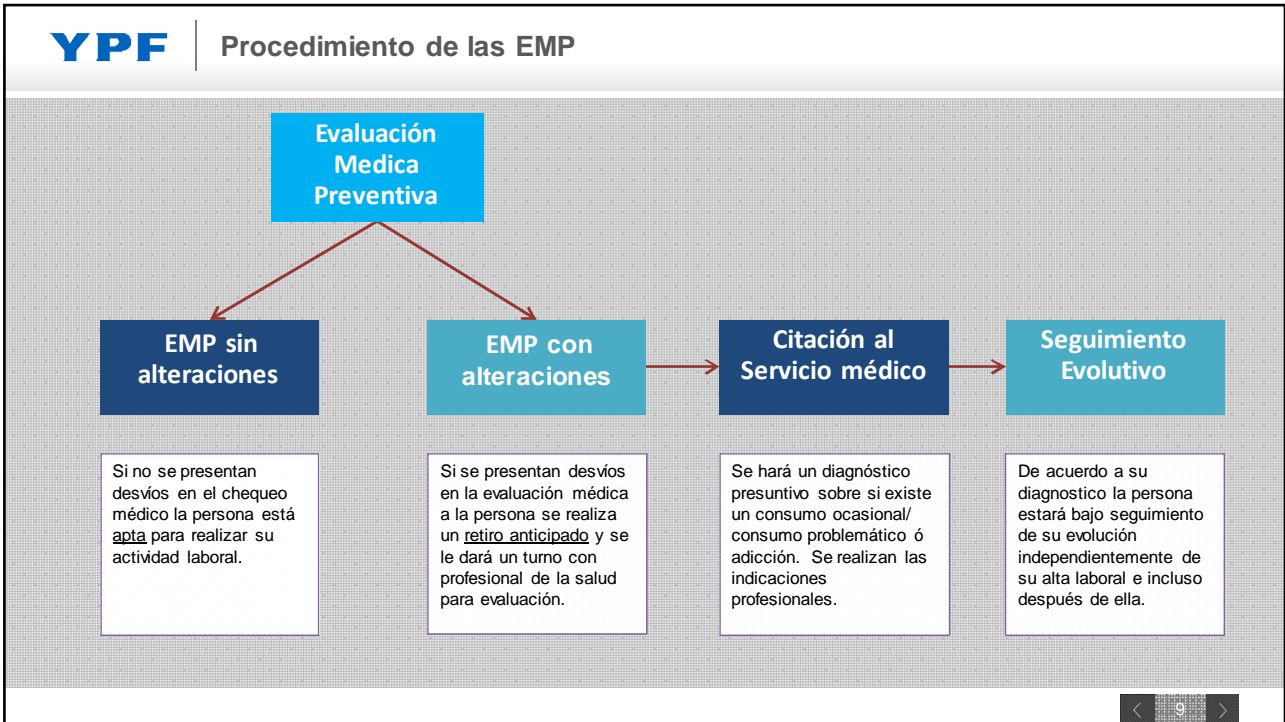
YPF

Procedimiento de las EMP

Evaluación Medica Preventiva

EMP sin alteraciones

EMP con alteraciones

Citación al Servicio médico

Seguimiento Evolutivo

Si no se presentan desvíos en el chequeo médico la persona está apta para realizar su actividad laboral.

Si se presentan desvíos en la evaluación médica a la persona se realiza un retiro anticipado y se le dará un turno con profesional de la salud para evaluación.

Se hará un diagnóstico presuntivo sobre si existe un consumo ocasional/ consumo problemático ó adicción. Se realizan las indicaciones profesionales.

De acuerdo a su diagnostico la persona estará bajo seguimiento de su evolución independientemente de su alta laboral e incluso después de ella.

9